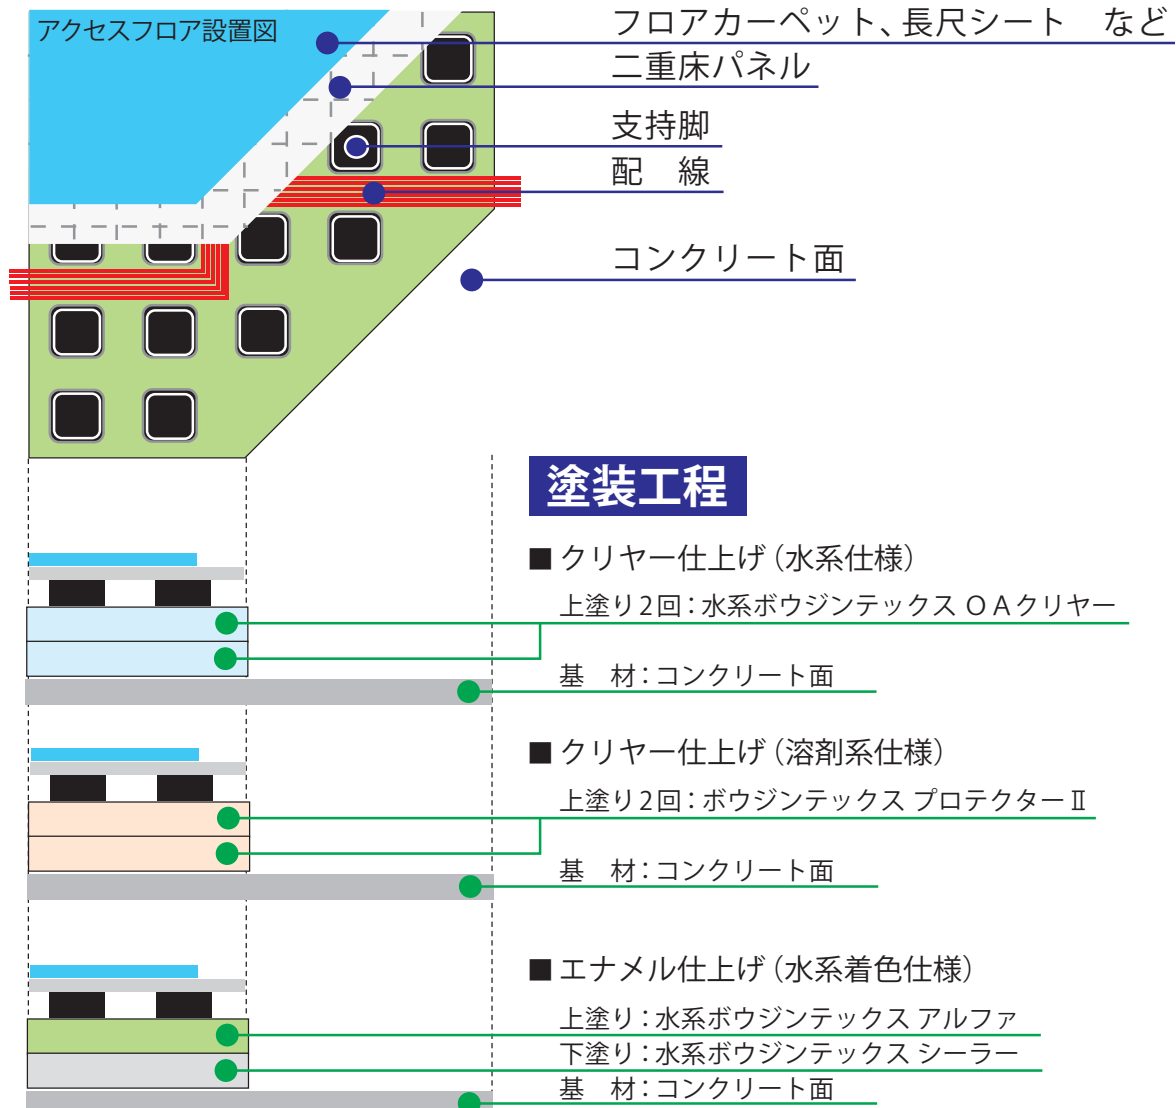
アクセスフロア設置図

フロアカーペット、長尺シート　など

二重床パネル

支持脚

配　線

コンクリート面

塗装工程

■ クリヤー仕上げ（水系仕様）

上塗り2回：水系ボウジンテックス ＯＡクリヤー

基　材：コンクリート面

■ クリヤー仕上げ（溶剤系仕様）

上塗り2回：ボウジンテックス プロテクターⅡ

基　材：コンクリート面

■ エナメル仕上げ（水系着色仕様）

上塗り：水系ボウジンテックス アルファ

下塗り：水系ボウジンテックス シーラー

基　材：コンクリート面